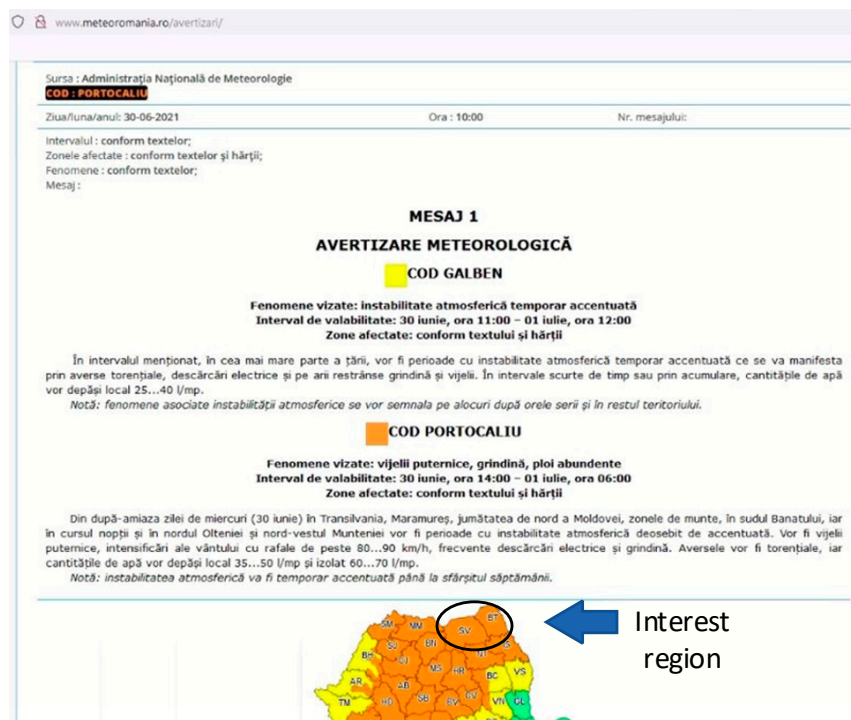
www.meteoromania.ro/avertizari/

Sursa : Administraţia Naţională de Meteorologie
COD : PORTOCALIU

Ziua/luna/anul: 30-06-2021 | Ora : 10:00 | Nr. mesajului:

Intervalul : conform textelor;
Zonele afectate : conform textelor şi hărţii;
Fenomene : conform textelor;
Mesaj :

MESAJ 1

AVERTIZARE METEOROLOGICĂ

COD GALBEN

Fenomene vizate: instabilitate atmosferică temporar accentuată
Interval de valabilitate: 30 iunie, ora 11:00 – 01 iulie, ora 12:00
Zone afectate: conform textului şi hărţii

În intervalul menţionat, în cea mai mare parte a ţării, vor fi perioade cu instabilitate atmosferică temporar accentuată ce se va manifesta prin averse torenţiale, descărcări electrice şi pe arii restrânse grindină şi vijelii. În intervale scurte de timp sau prin acumulare, cantităţile de apă vor depăşi local 25...40 l/mp.
Notă: fenomene asociate instabilităţii atmosferice se vor semnala pe alocuri după orele serii şi în restul teritoriului.

COD PORTOCALIU

Fenomene vizate: vijelii puternice, grindină, ploi abundente
Interval de valabilitate: 30 iunie, ora 14:00 – 01 iulie, ora 06:00
Zone afectate: conform textului şi hărţii

Din după-amiaza zilei de miercuri (30 iunie) în Transilvania, Maramureş, jumătatea de nord a Moldovei, zonele de munte, în sudul Banatului, iar în cursul nopţii şi în nordul Olteniei şi nord-vestul Munteniei vor fi perioade cu instabilitate atmosferică deosebit de accentuată. Vor fi vijelii puternice, intensificări ale vântului cu rafale de peste 80...90 km/h, frecvente descărcări electrice şi grindină. Aversele vor fi torenţiale, iar cantităţile de apă vor depăşi local 35...50 l/mp şi izolat 60...70 l/mp.
Notă: instabilitatea atmosferică va fi temporar accentuată până la sfârşitul săptămânii.

SM MM SV BT BH BN CJ MS HR NT IS BC VS AR AB SB TM HD BV CV VN GL

Interest region